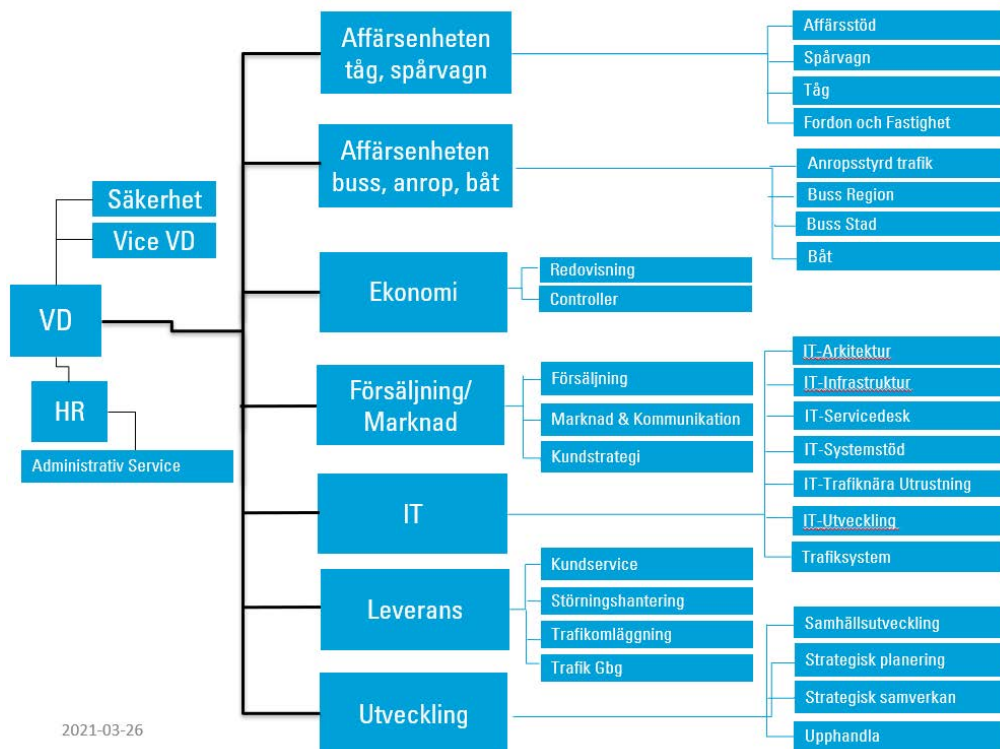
Säkerhet

Vice VD

VD

HR

Administrativ Service

Affärsenheten tåg, spårvagn

Affärsstöd

Spårvagn

Tåg

Fordon och Fastighet

Affärsenheten buss, anrop, båt

Anropsstyrd trafik

Buss Region

Buss Stad

Båt

Ekonomi

Redovisning

Controller

Försäljning/ Marknad

Försäljning

Marknad & Kommunikation

Kundstrategi

IT-Arkitektur

IT-Infrastruktur

IT-Servicedesk

IT-Systemstöd

IT-Trafiknära Utrustning

IT-Utveckling

Trafiksystem

IT

Leverans

Kundservice

Störningshantering

Trafikomläggning

Trafik Gbg

Utveckling

Samhällsutveckling

Strategisk planering

Strategisk samverkan

Upphandla

2021-03-26